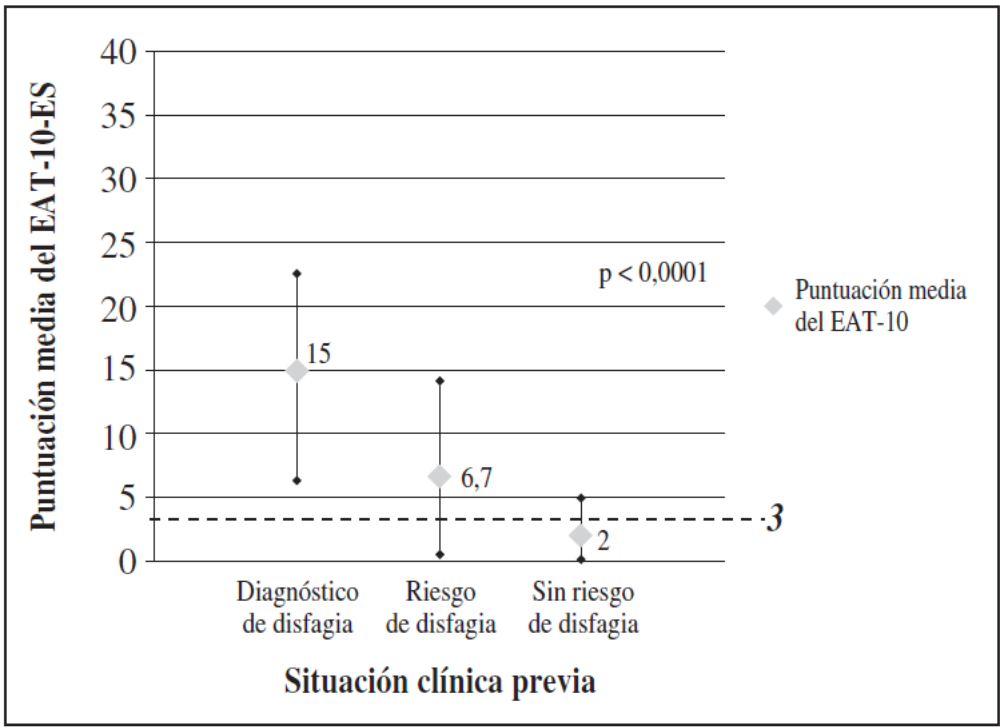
Puntuación media del EAT-10-ES

40
35
30
25
20
15
10
5
0

p < 0,0001

Puntuación media del EAT-10

15
6,7
2
3

Diagnóstico de disfagia
Riesgo de disfagia
Sin riesgo de disfagia

Situación clínica previa